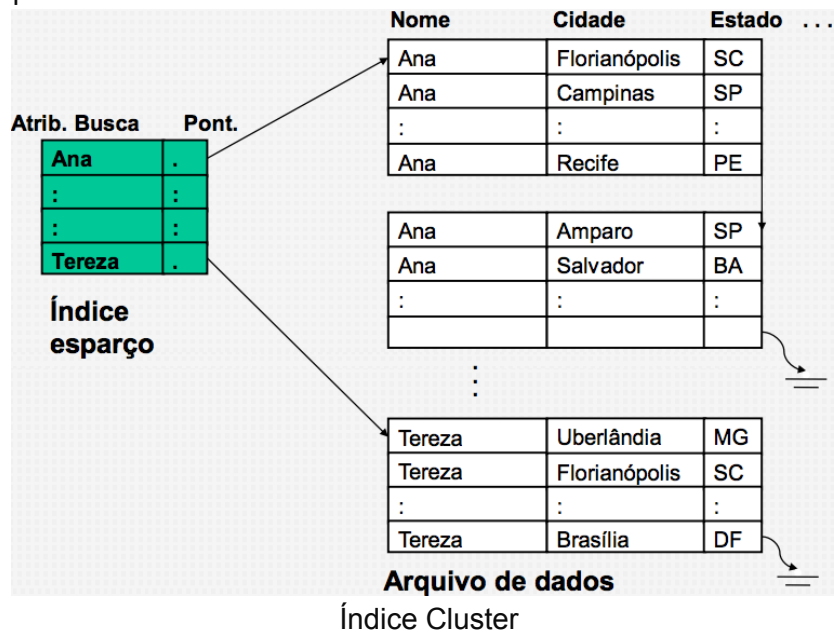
| Atrib. Busca | Pont. |
|---|---|
| Ana | . |
| : | : |
| : | : |
| Tereza | . |

Índice esparço

| Nome | Cidade | Estado ... |
|---|---|---|
| Ana | Florianópolis | SC |
| Ana | Campinas | SP |
| : | : | : |
| Ana | Recife | PE |

| | | |
|---|---|---|
| Ana | Amparo | SP |
| Ana | Salvador | BA |
| : | : | : |
| | | |

:

| | | |
|---|---|---|
| Tereza | Uberlândia | MG |
| Tereza | Florianópolis | SC |
| : | : | : |
| Tereza | Brasília | DF |

Arquivo de dados

Índice Cluster